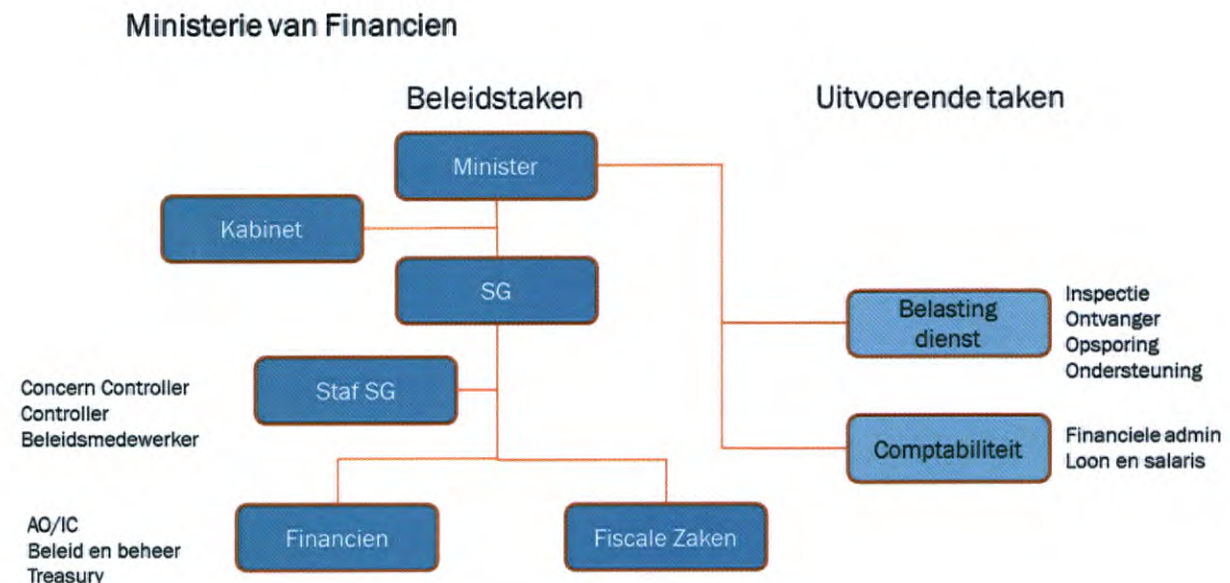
Ministerie van Financien

Beleidstaken

Uitvoerende taken

Minister

Kabinet

SG

Belasting dienst

Inspectie
Ontvanger
Opsporing
Ondersteuning

Concern Controller
Controller
Beleidsmedewerker

Staf SG

Comptabiliteit

Financiele admin
Loon en salaris

AO/IC
Beleid en beheer
Treasury

Financien

Fiscale Zaken